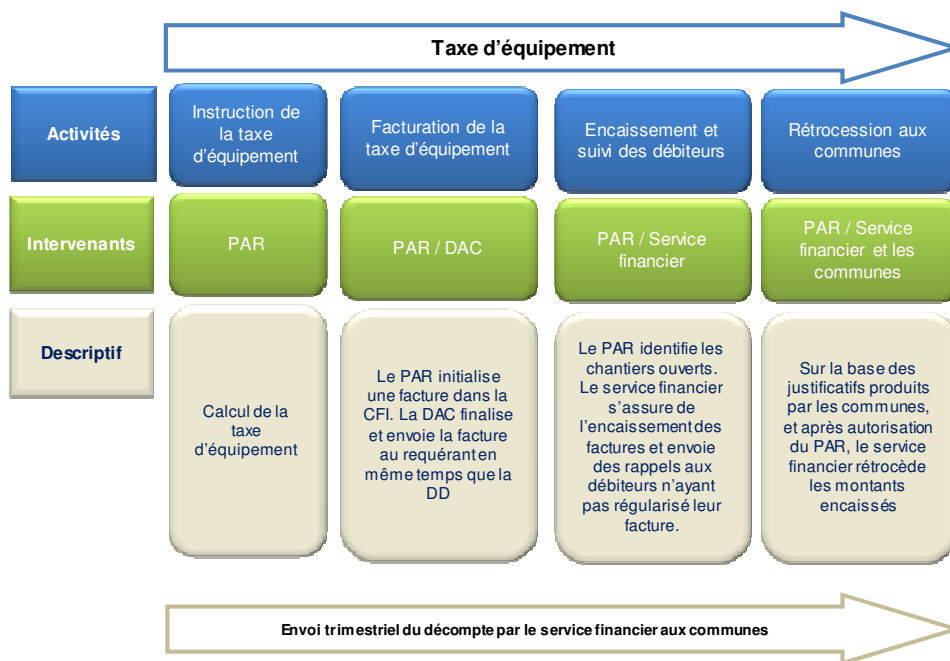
Taxe d'équipement

| | | | | |
|---|---|---|---|---|
| Activités | Instruction de la taxe d'équipement | Facturation de la taxe d'équipement | Encaissement et suivi des débiteurs | Rétrocession aux communes |
| Intervenants | PAR | PAR / DAC | PAR / Service financier | PAR / Service financier et les communes |
| Descriptif | Calcul de la taxe d'équipement | Le PAR initialise une facture dans la CFI. La DAC finalise et envoie la facture au requérant en même temps que la DD | Le PAR identifie les chantiers ouverts. Le service financier s'assure de l'encaissement des factures et envoie des rappels aux débiteurs n'ayant pas régularisé leur facture. | Sur la base des justificatifs produits par les communes, et après autorisation du PAR, le service financier rétrocède les montants encaissés |

Envoi trimestriel du décompte par le service financier aux communes